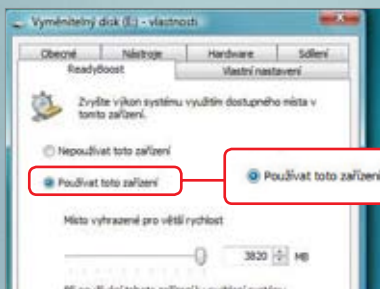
Vyměnitelný disk (E:) - vlastnosti

Obecné | Nástroje | Hardware | Sdílení
ReadyBoost | Vlastní nastavení

Zvyšte výkon systému využitím dostupného místa v tomto zařízení.

Nepoužívat toto zařízení

Používat toto zařízení

Používat toto zařízení

Místo vyhrazené pro větší rychlost

3820 MB

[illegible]